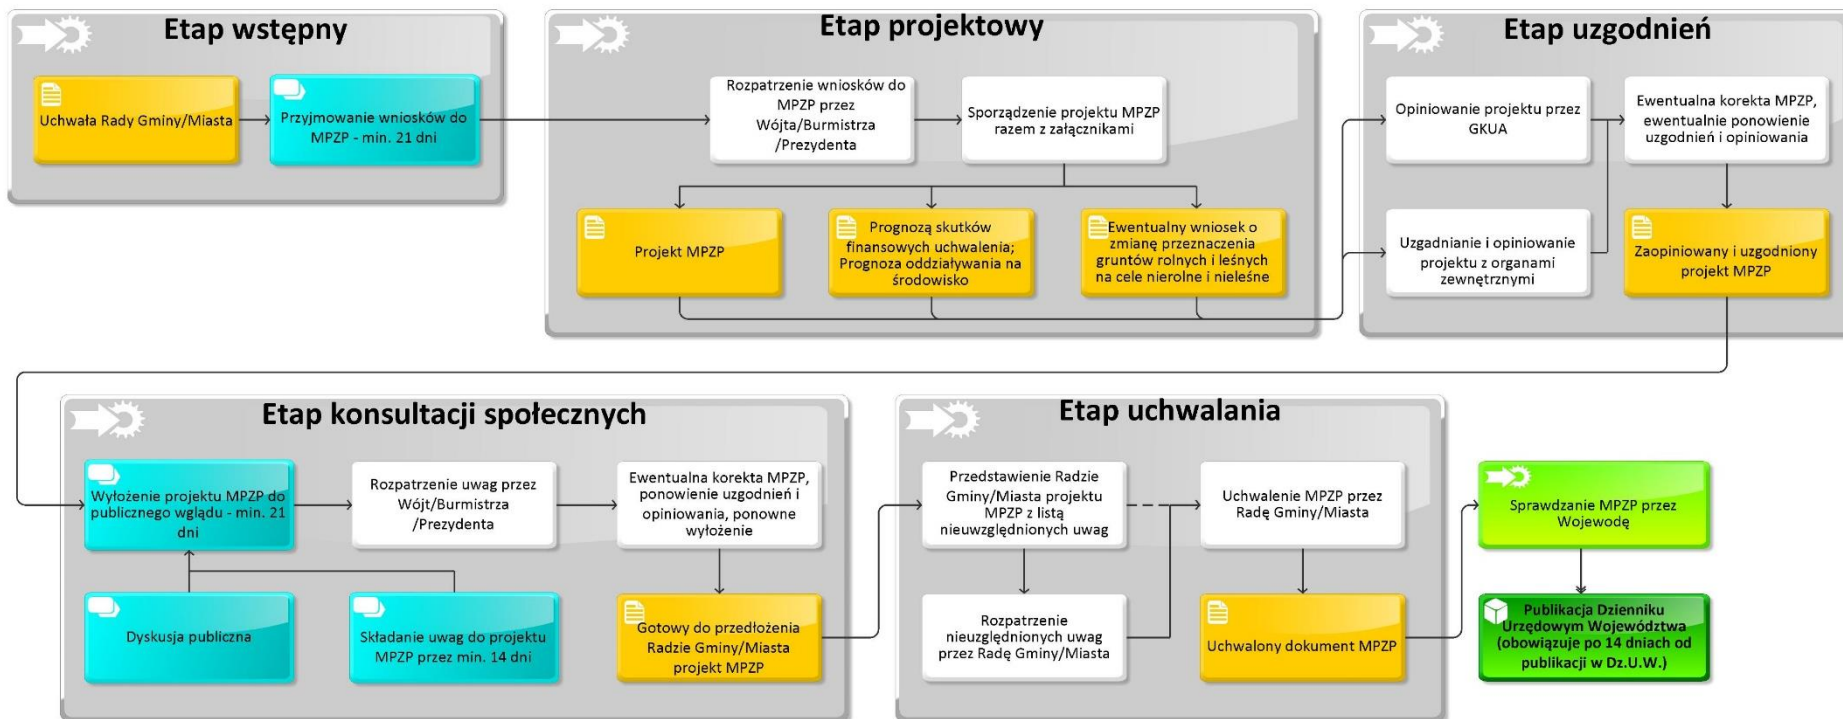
Etap wstępny

Uchwała Rady Gminy/Miasta

Przyjmowanie wniosków do MPZP - min. 21 dni

Etap projektowy

Rozpatrzenie wniosków do MPZP przez Wójta/Burmistrza /Prezydenta

Sporządzenie projektu MPZP razem z załącznikami

Projekt MPZP

Prognozą skutków finansowych uchwalenia; Prognoza oddziaływania na środowisko

Ewentualny wniosek o zmianę przeznaczenia gruntów rolnych i leśnych na cele nierolne i nieleśne

Etap uzgodnień

Opiniowanie projektu przez GKUA

Ewentualna korekta MPZP, ewentualnie ponowienie uzgodnień i opiniowania

Uzgadnianie i opiniowanie projektu z organami zewnętrznymi

Zaopiniowany i uzgodniony projekt MPZP

Etap konsultacji społecznych

Wyłożenie projektu MPZP do publicznego wglądu - min. 21 dni

Rozpatrzenie uwag przez Wójt/Burmistrza /Prezydenta

Ewentualna korekta MPZP, ponowienie uzgodnień i opiniowania, ponowne wyłożenie

Dyskusja publiczna

Składanie uwag do projektu MPZP przez min. 14 dni

Gotowy do przedłożenia Radzie Gminy/Miasta projekt MPZP

Etap uchwalania

Przedstawienie Radzie Gminy/Miasta projektu MPZP z listą nieuwzględnionych uwag

Uchwalenie MPZP przez Radę Gminy/Miasta

Rozpatrzenie nieuzględnionych uwag przez Radę Gminy/Miasta

Uchwalony dokument MPZP

Sprawdzanie MPZP przez Wojewodę

Publikacja Dzienniku Urzędowym Województwa (obowiązuje po 14 dniach od publikacji w Dz.U.W.)